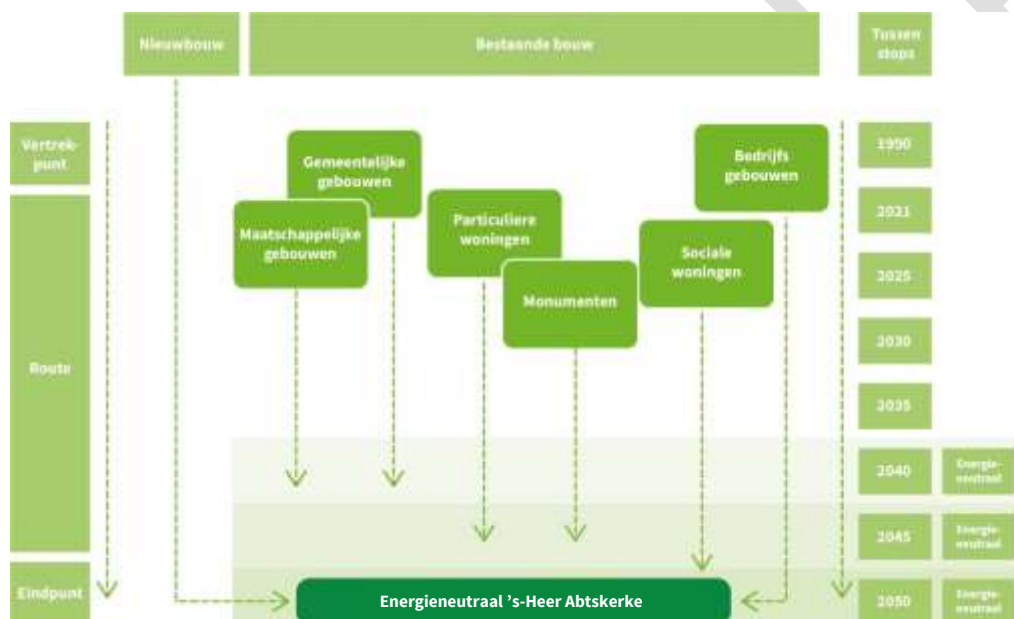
Nieuwbouw

Bestaande bouw

Tussen stops

Vertrek-punt

Route

Eindpunt

Gemeentelijke gebouwen

Maatschappelijke gebouwen

Particuliere woningen

Monumenten

Sociale woningen

Bedrijfs gebouwen

1990

2021

2025

2030

2035

2040

Energie-neutraal

2045

Energie-neutraal

2050

Energie-neutraal

Energieneutraal 's-Heer Abtskerke